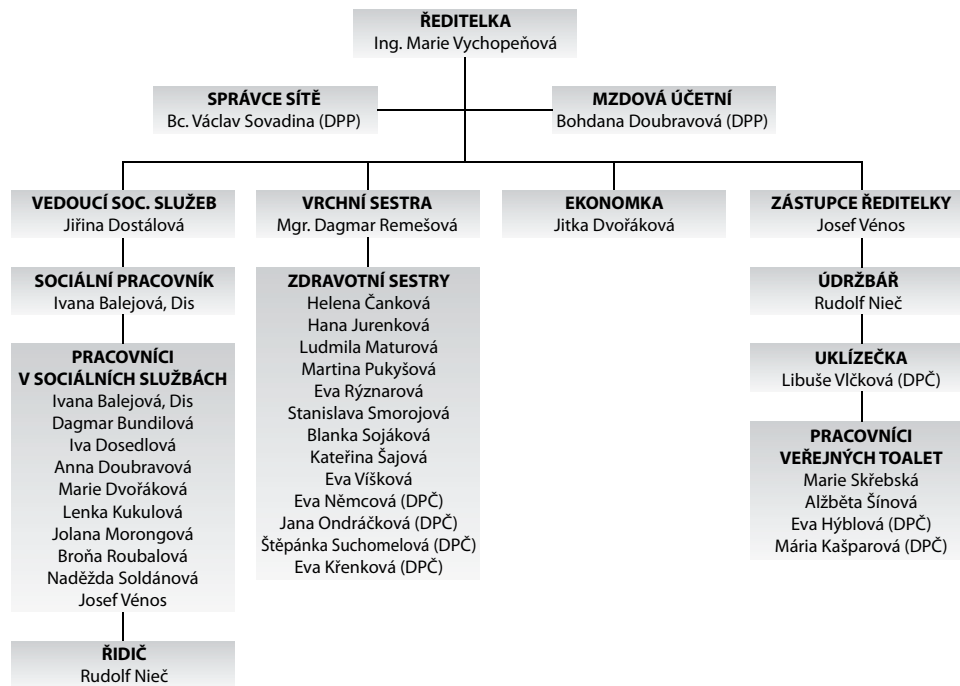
**ŘEDITELKA**
Ing. Marie Vychopeňová

**SPRÁVCE SÍTĚ**
Bc. Václav Sovadina (DPP)

**MZDOVÁ ÚČETNÍ**
Bohdana Doubravová (DPP)

**VEDOUCÍ SOC. SLUŽEB**
Jiřina Dostálová

**SOCIÁLNÍ PRACOVNÍK**
Ivana Balejová, Dis

**PRACOVNÍCI V SOCIÁLNÍCH SLUŽBÁCH**
Ivana Balejová, Dis
Dagmar Bundilová
Iva Dosedlová
Anna Doubravová
Marie Dvořáková
Lenka Kukulová
Jolana Morongová
Broňa Roubalová
Naděžda Soldánová
Josef Vénos

**ŘIDIČ**
Rudolf Nieč

**VRCHNÍ SESTRA**
Mgr. Dagmar Remešová

**ZDRAVOTNÍ SESTRY**
Helena Čanková
Hana Jurenková
Ludmila Maturová
Martina Pukyšová
Eva Rýznarová
Stanislava Smorojová
Blanka Sojáková
Kateřina Šajová
Eva Víšková
Eva Němcová (DPČ)
Jana Ondráčková (DPČ)
Štěpánka Suchomelová (DPČ)
Eva Křenková (DPČ)

**EKONOMKA**
Jitka Dvořáková

**ZÁSTUPCE ŘEDITELKY**
Josef Vénos

**ÚDRŽBÁŘ**
Rudolf Nieč

**UKLÍZEČKA**
Libuše Vlčková (DPČ)

**PRACOVNÍCI VEŘEJNÝCH TOALET**
Marie Skřebská
Alžběta Šínová
Eva Hýblová (DPČ)
Mária Kašparová (DPČ)